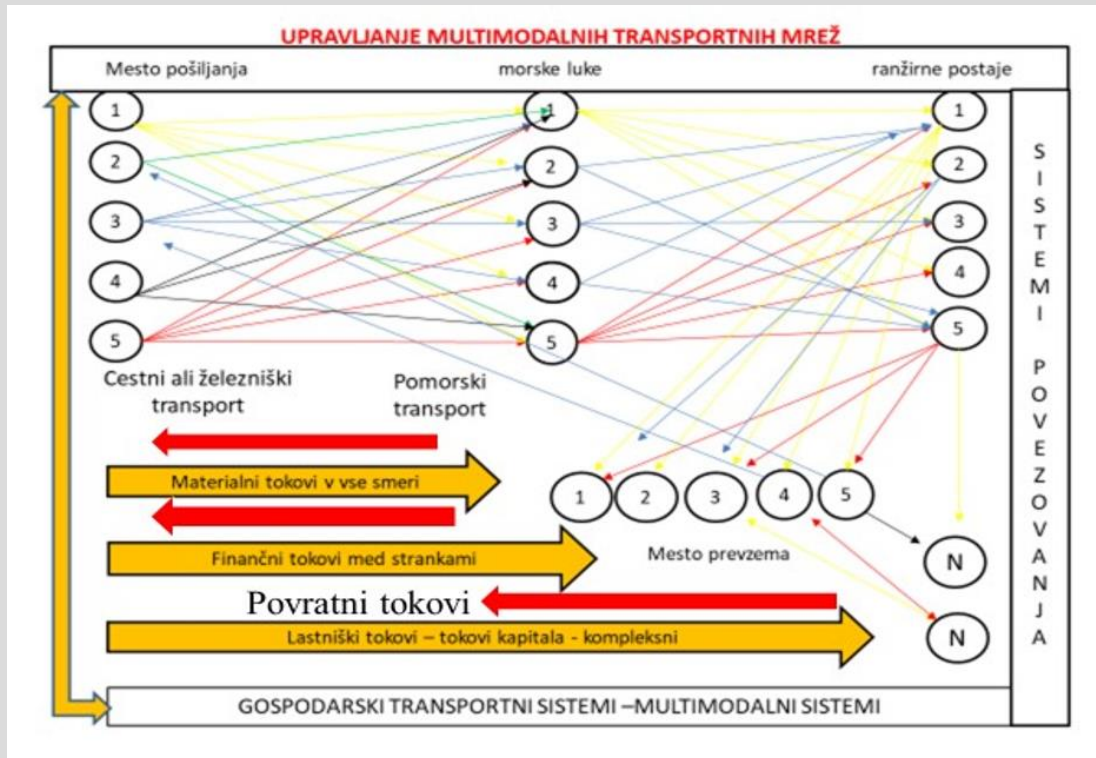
UPRAVLJANJE MULTIMODALNIH TRANSPORTNIH MREŽ

Mesto pošiljanja

morske luke

ranžirne postaje

1
2
3
4
5

1
2
3
4
5

1
2
3
4
5

S I S T E M I

P O V E Z O V A N J A

Cestni ali železniški transport

Pomorski transport

Materialni tokovi v vse smeri

Finančni tokovi med strankami

Povratni tokovi

Lastniški tokovi – tokovi kapitala - kompleksni

1 2 3 4 5

Mesto prevzema

N

N

GOSPODARSKI TRANSPORTNI SISTEMI –MULTIMODALNI SISTEMI